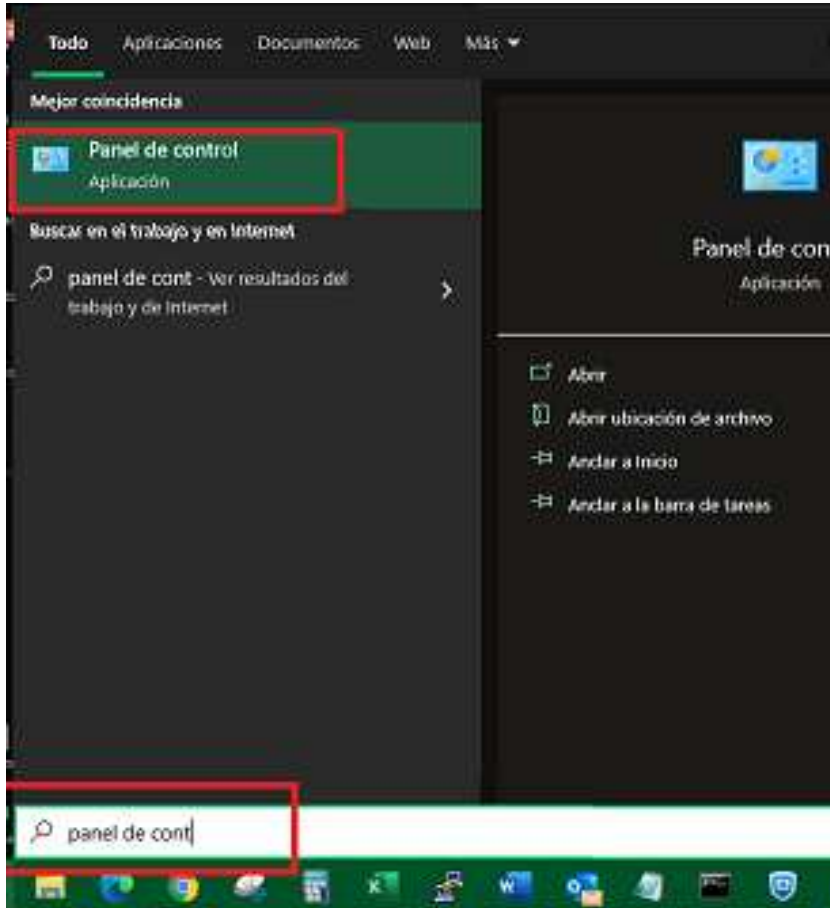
Todo Aplicaciones Documentos Web Más

Mejor coincidencia

Panel de control
Aplicación

Buscar en el trabajo y en Internet

panel de cont - Ver resultados del trabajo y de Internet

Panel de con
Aplicación

Abrir
Abrir ubicación de archivo
Anclar a Inicio
Anclar a la barra de tareas

panel de cont